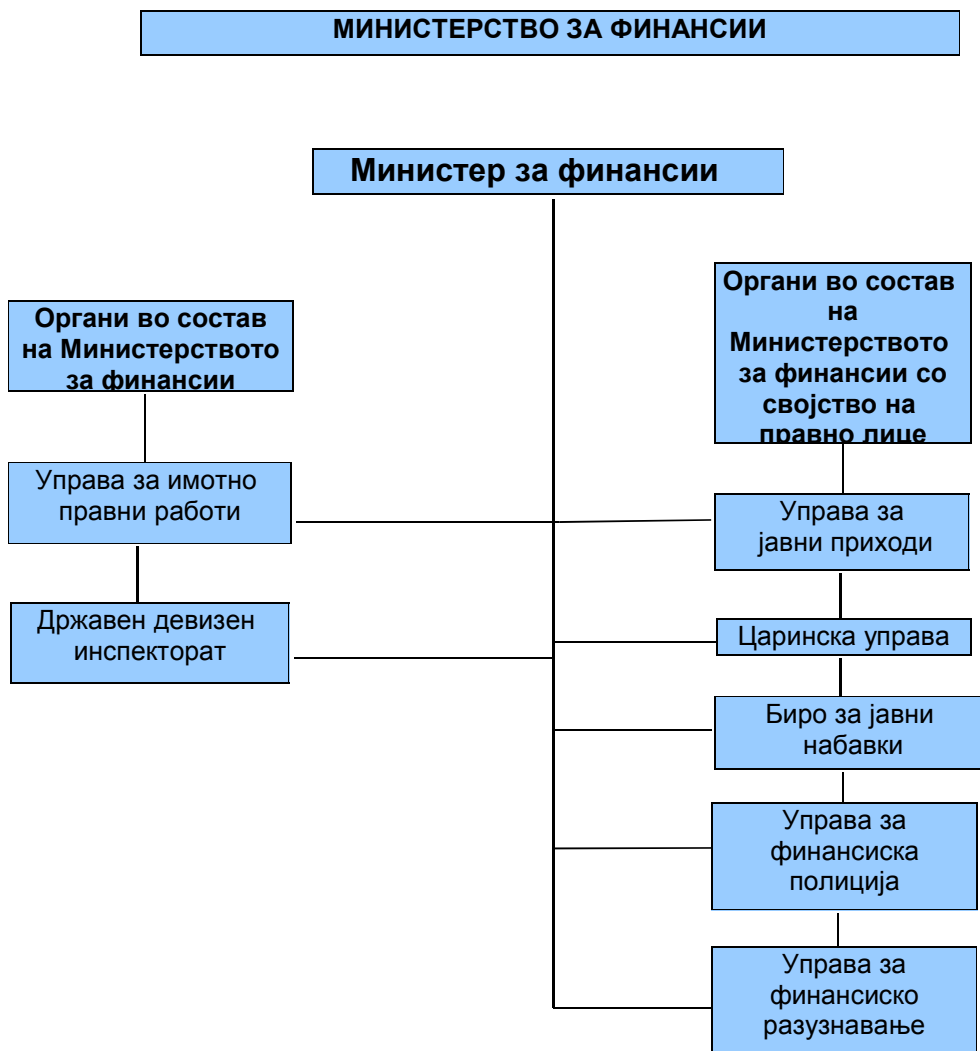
МИНИСТЕРСТВО ЗА ФИНАНСИИ

Министер за финансии

Органи во состав на Министерството за финансии

Управа за имотно правни работи

Државен девизен инспекторат

Органи во состав на Министерството за финансии со својство на правно лице

Управа за јавни приходи

Царинска управа

Биро за јавни набавки

Управа за финансиска полиција

Управа за финансиско разузнавање